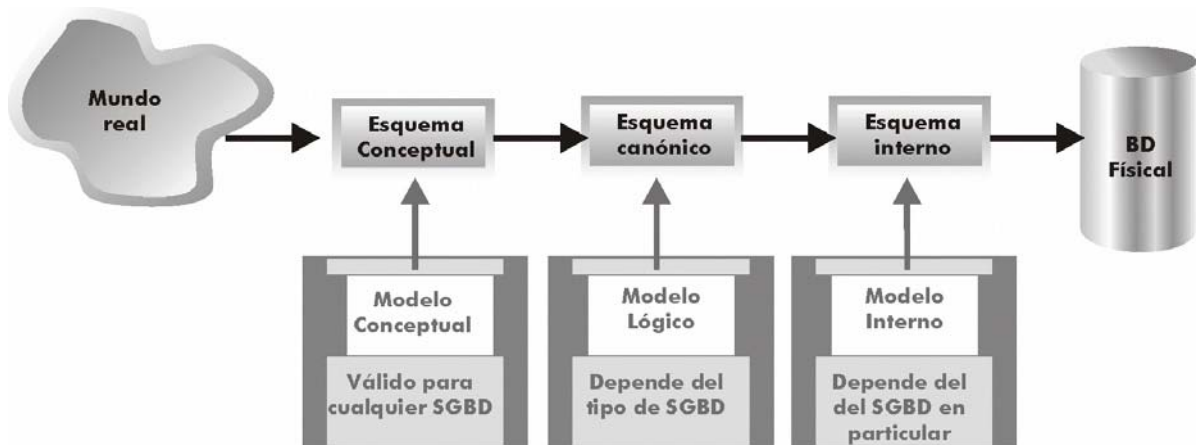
Mundo real

Esquema Conceptual

Esquema canónico

Esquema interno

BD Física

Modelo Conceptual

Válido para cualquier SGBD

Modelo Lógico

Depende del tipo de SGBD

Modelo Interno

Depende del del SGBD en particular